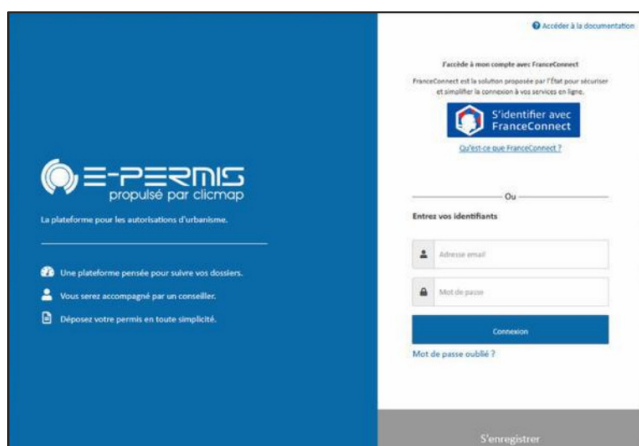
E-PERMIS
propulsé par clicmap

La plateforme pour les autorisations d'urbanisme.

Une plateforme pensée pour suivre vos dossiers.

Vous serez accompagné par un conseiller.

Déposez votre permis en toute simplicité.

Accéder à la documentation

J'accède à mon compte avec FranceConnect

FranceConnect est la solution proposée par l'État pour sécuriser et simplifier la connexion à vos services en ligne.

S'identifier avec FranceConnect

Qu'est-ce que FranceConnect ?

Ou

Entrez vos identifiants

Adresse email

Mot de passe

Connexion

Mot de passe oublié ?

S'enregistrer